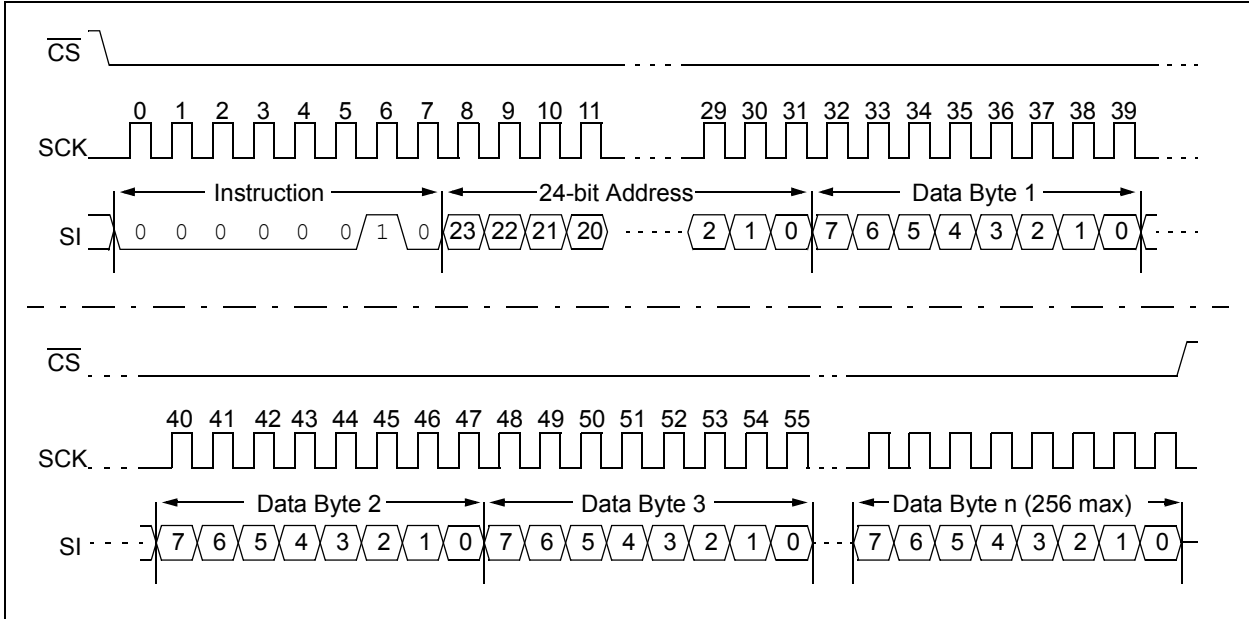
$\overline{CS}$

0 1 2 3 4 5 6 7 8 9 10 11 29 30 31 32 33 34 35 36 37 38 39

SCK

Instruction

24-bit Address

Data Byte 1

SI 0 0 0 0 0 0 1 0 23 22 21 20 2 1 0 7 6 5 4 3 2 1 0

$\overline{CS}$

40 41 42 43 44 45 46 47 48 49 50 51 52 53 54 55

SCK

Data Byte 2

Data Byte 3

Data Byte n (256 max)

SI 7 6 5 4 3 2 1 0 7 6 5 4 3 2 1 0 7 6 5 4 3 2 1 0